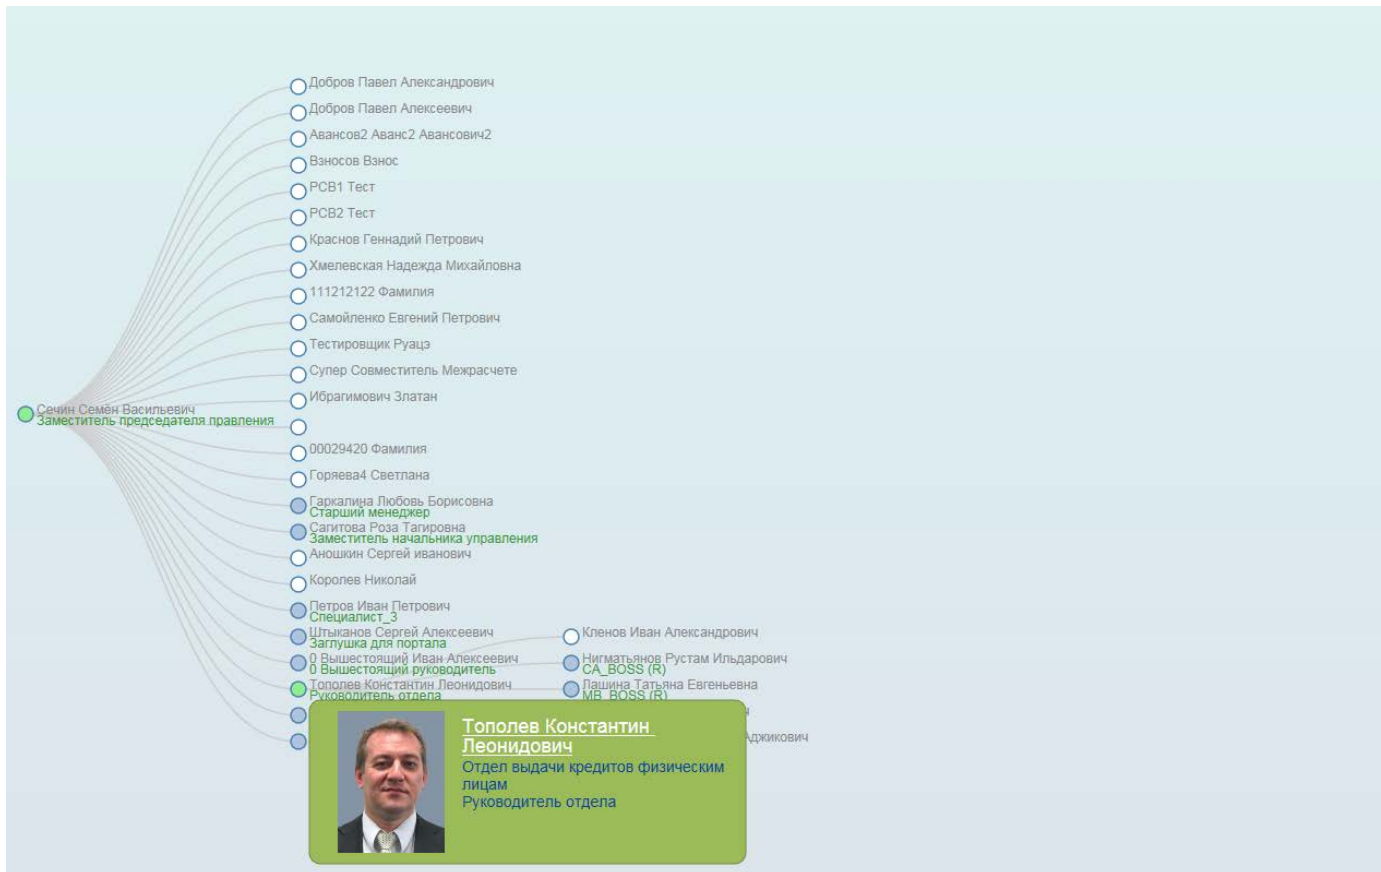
Добров Павел Александрович
Добров Павел Алексеевич
Авансов2 Аванс2 Авансович2
Взносов Взнос
РСВ1 Тест
РСВ2 Тест
Краснов Геннадий Петрович
Хмелевская Надежда Михайловна
111212122 Фамилия
Самойленко Евгений Петрович
Тестировщик Руацэ
Супер Совместитель Межрасчете
Ибрагимович Златан

00029420 Фамилия
Горяева4 Светлана
Гаркалина Любовь Борисовна
Старший менеджер
Сагитова Роза Тагировна
Заместитель начальника управления
Аношкин Сергей иванович
Королев Николай
Петров Иван Петрович
Специалист_3
Штыканов Сергей Алексеевич
Заглушка для портала
0 Вышестоящий Иван Алексеевич
0 Вышестоящий руководитель
Тополев Константин Леонидович
Руководитель отдела

Сечин Семен Васильевич
Заместитель председателя правления

Кленов Иван Александрович
Нигматьянов Рустам Ильдарович
CA_BOSS (R)
Лашина Татьяна Евгеньевна
MB_BOSS (R)
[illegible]
Аджикович

Тополев Константин Леонидович
Отдел выдачи кредитов физическим лицам
Руководитель отдела